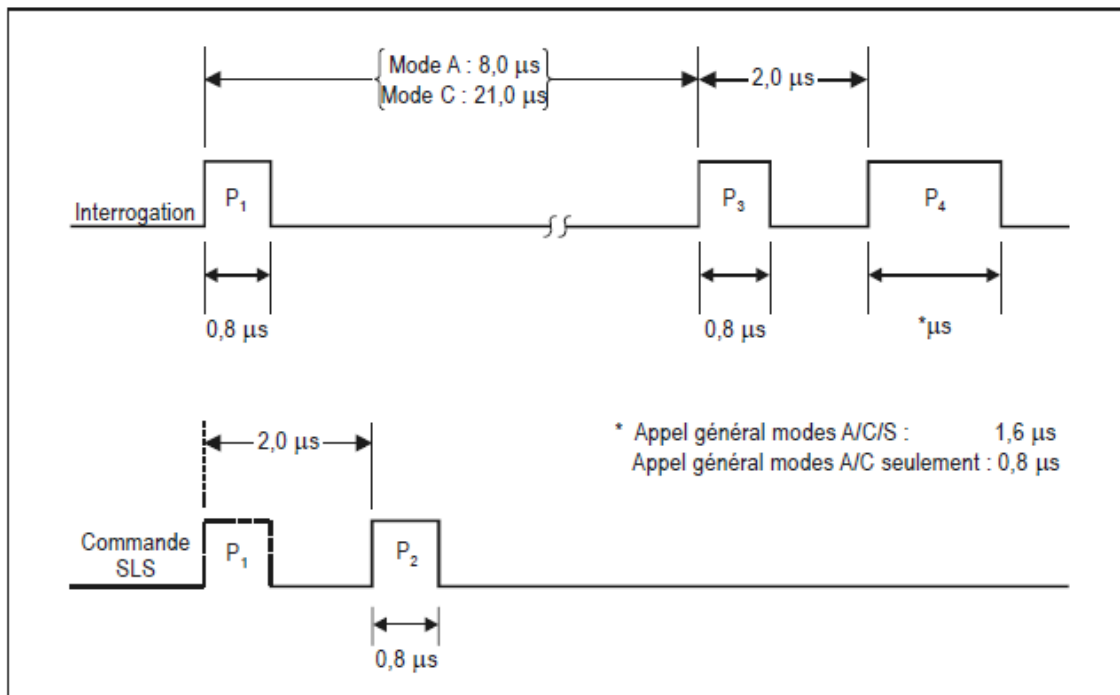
Mode A : 8,0 µs
Mode C : 21,0 µs

2,0 µs

Interrogation $P_1$ $P_3$ $P_4$

0,8 µs 0,8 µs *µs

2,0 µs

* Appel général modes A/C/S : 1,6 µs
Appel général modes A/C seulement : 0,8 µs

Commande SLS $P_1$ $P_2$

0,8 µs